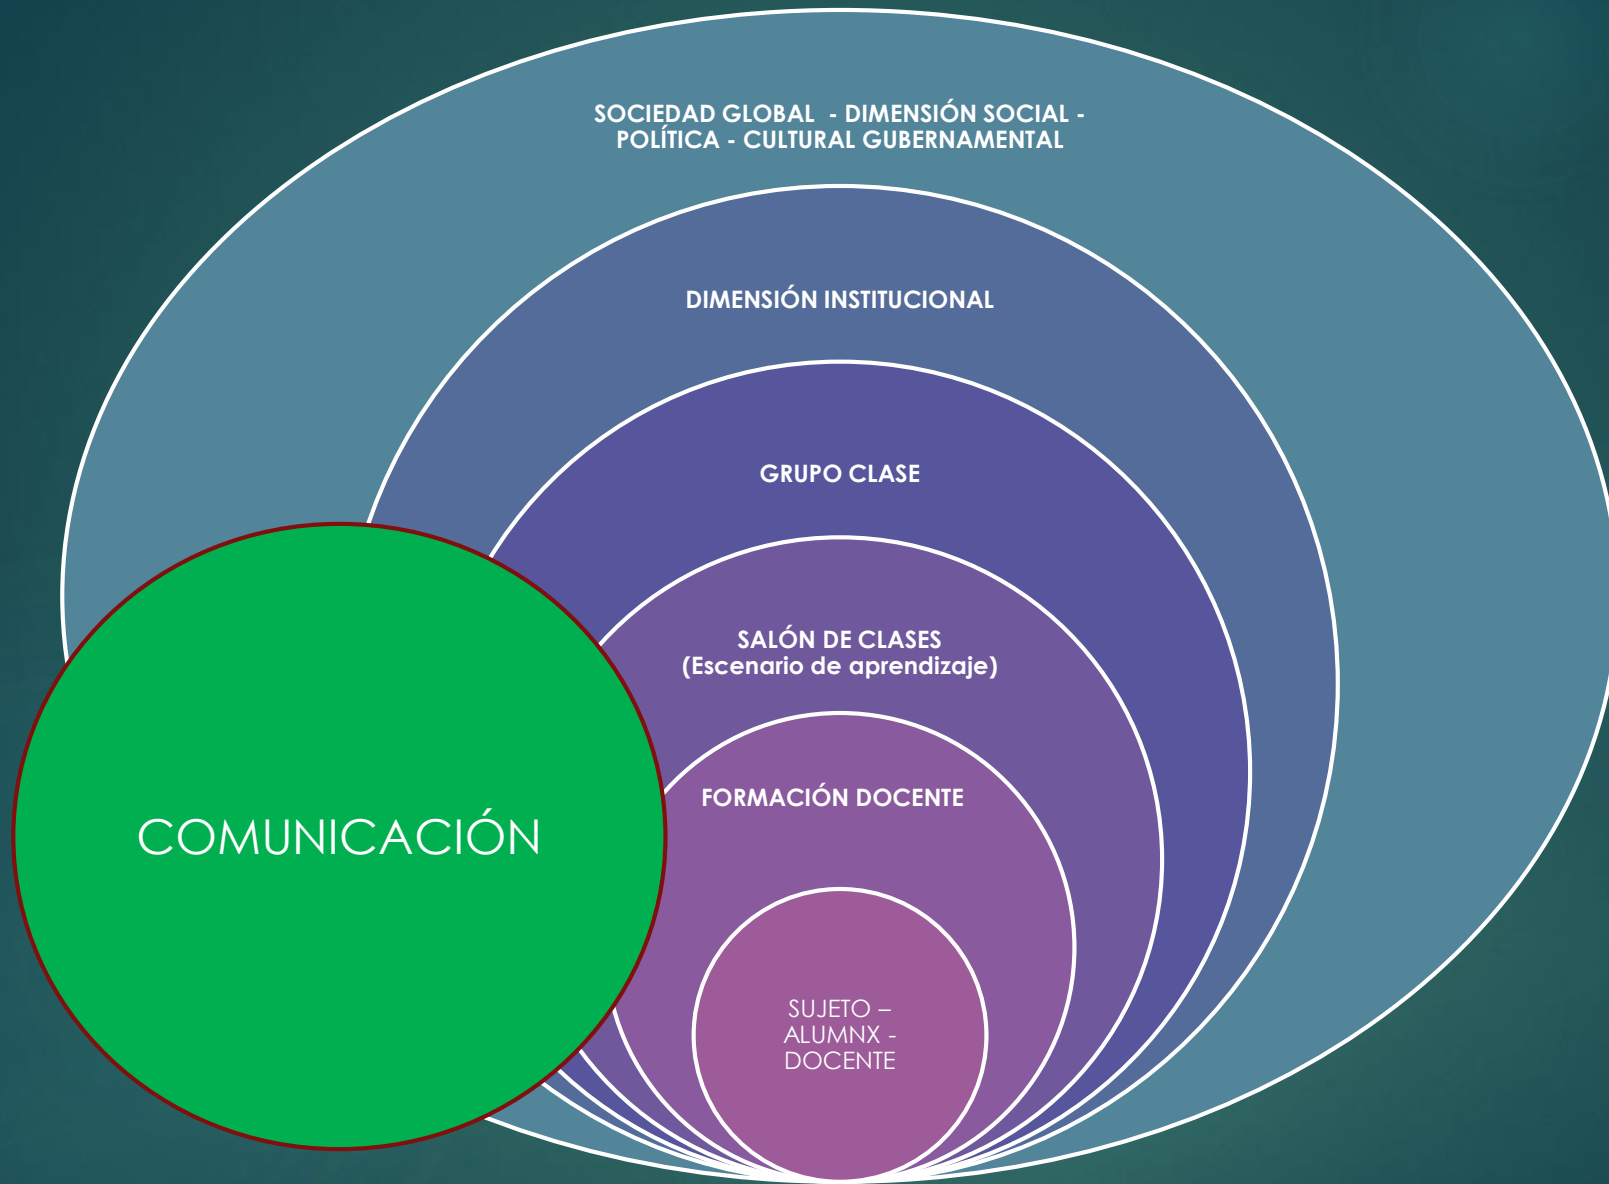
SOCIEDAD GLOBAL - DIMENSIÓN SOCIAL - POLÍTICA - CULTURAL GUBERNAMENTAL

DIMENSIÓN INSTITUCIONAL

GRUPO CLASE

SALÓN DE CLASES (Escenario de aprendizaje)

FORMACIÓN DOCENTE

SUJETO – ALUMNX - DOCENTE

COMUNICACIÓN